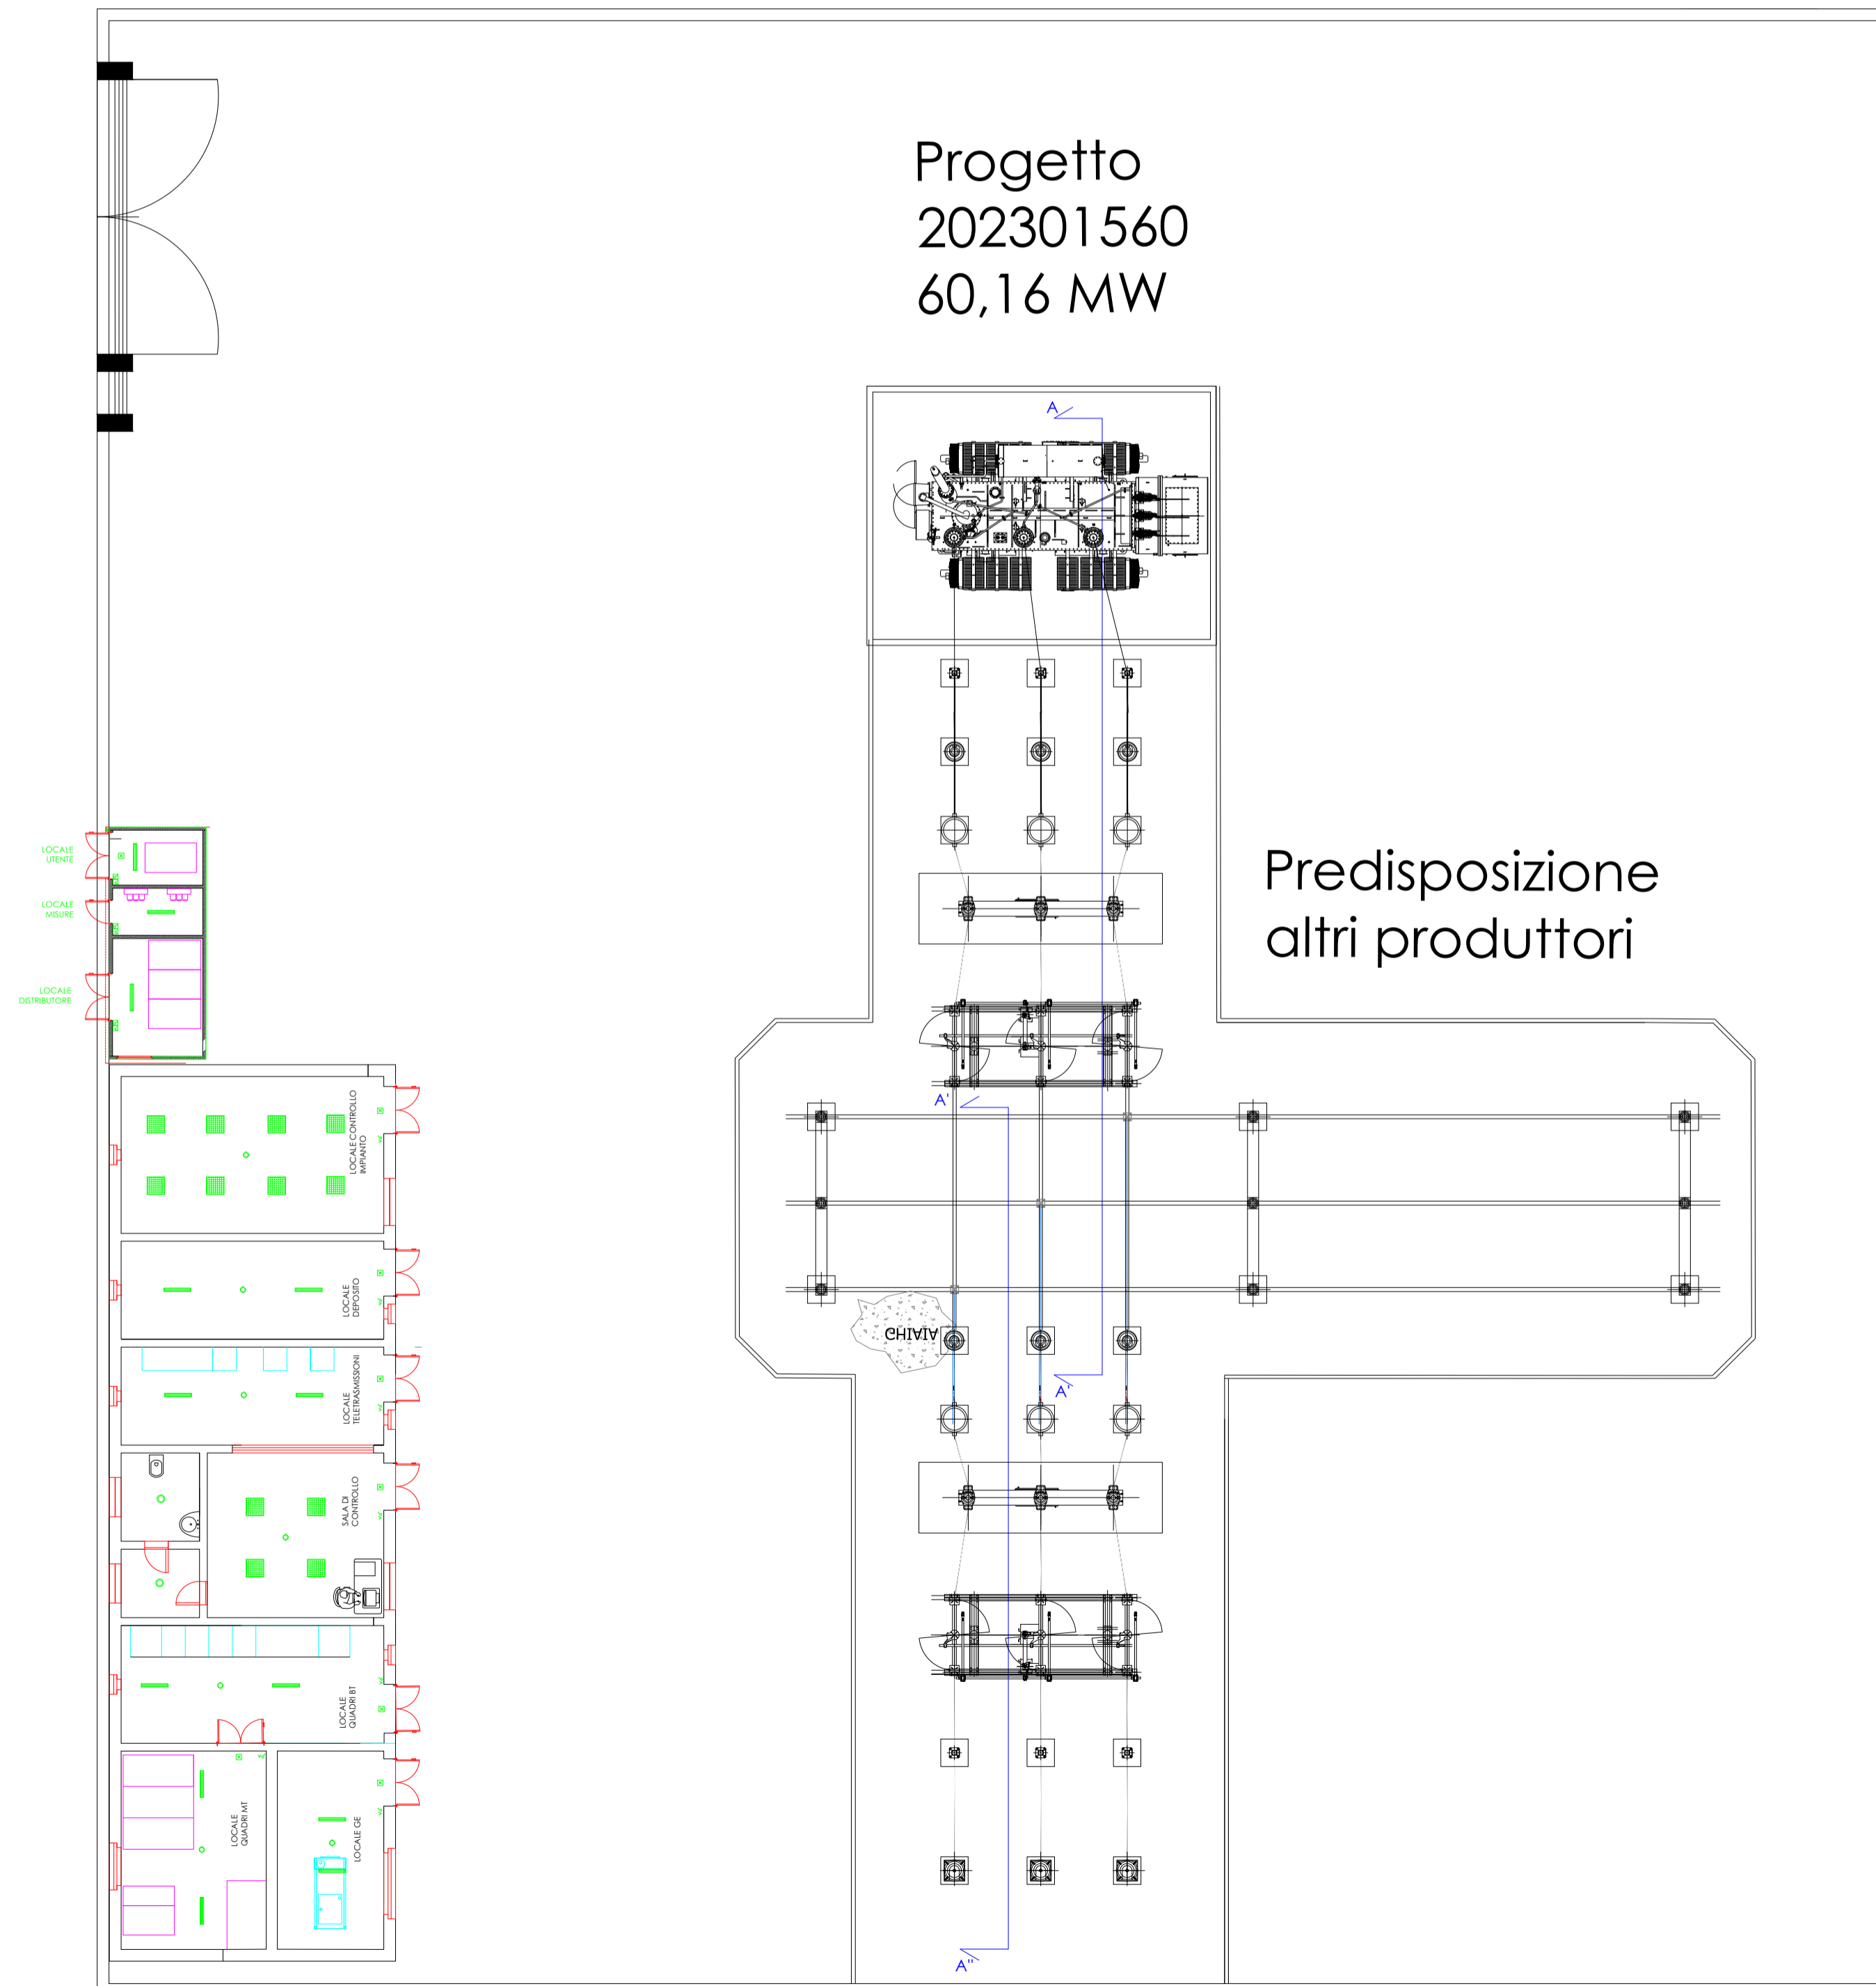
Progetto
202301560
60,16 MW

Predisposizione
altri produttori

A

A'

A'

A''

CHIAIA

LOCALE UTENTE

LOCALE MISURE

LOCALE DISTRIBUTORE

LOCALE CONTROLLO IMPIANTO

LOCALE DEPOSITO

LOCALE TELETRASMISSIONI

SALA DI CONTROLLO

LOCALE QUADRI BT

LOCALE QUADRI MT

LOCALE GE